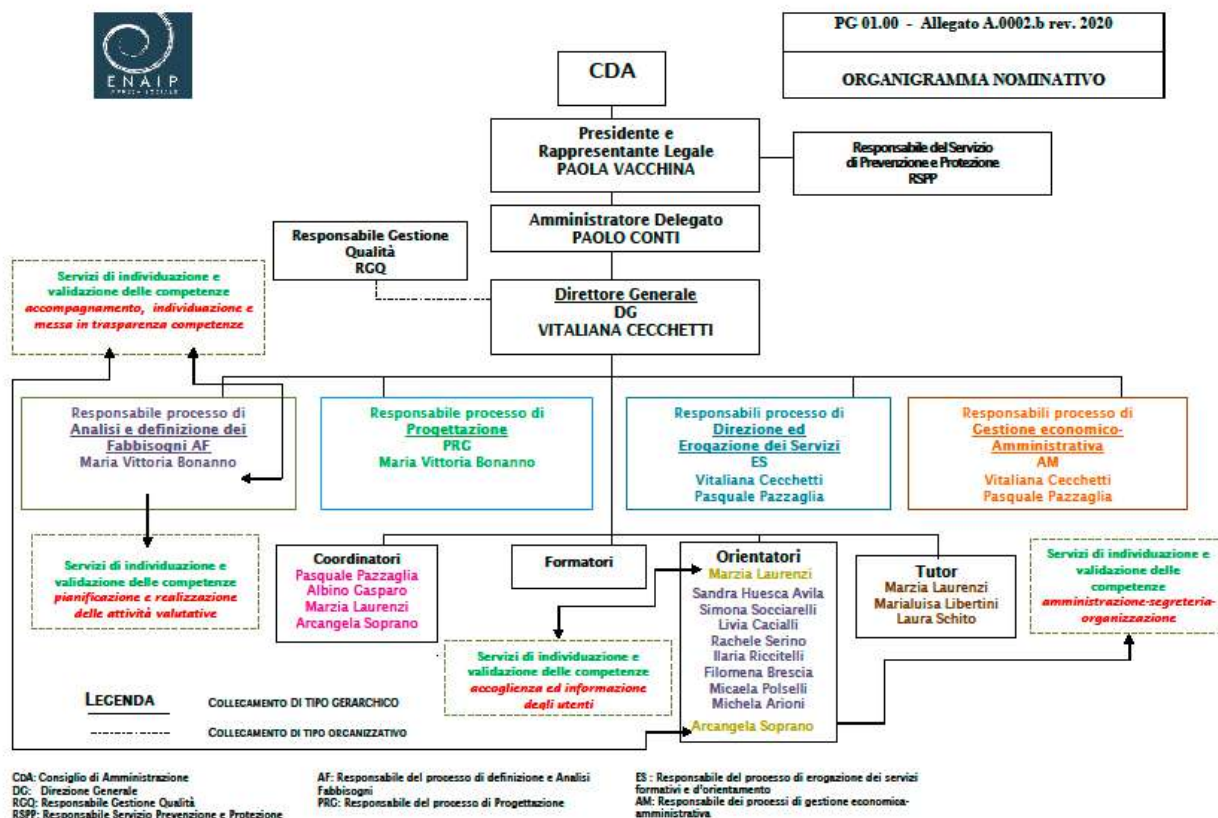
ENAIP

PG 01.00 - Allegato A.0002.b rev. 2020

ORGANIGRAMMA NOMINATIVO

CDA

Presidente e Rappresentante Legale PAOLA VACCHINA

Responsabile del Servizio di Prevenzione e Protezione RSPP

Amministratore Delegato PAOLO CONTI

Responsabile Gestione Qualità RGQ

Servizi di individuazione e validazione delle competenze accompagnamento, individuazione e messa in trasparenza competenze

Direttore Generale DG VITALIANA CECCHETTI

Responsabile processo di Analisi e definizione dei Fabbisogni AF Maria Vittoria Bonanno

Responsabile processo di Progettazione PRG Maria Vittoria Bonanno

Responsabili processo di Direzione ed Erogazione dei Servizi ES Vitaliana Cecchetti Pasquale Pazzaglia

Responsabili processo di Gestione economico-Amministrativa AM Vitaliana Cecchetti Pasquale Pazzaglia

Servizi di individuazione e validazione delle competenze pianificazione e realizzazione delle attività valutative

Coordinatori
Pasquale Pazzaglia
Albino Gasparo
Marzia Laurenzi
Arcangela Soprano

Formatori

Orientatori
Marzia Laurenzi
Sandra Huesca Avila
Simona Socciarelli
Livia Caciali
Rachele Serino
Ilaria Riccitelli
Filomena Brescia
Micaela Polselli
Michela Arioni
Arcangela Soprano

Tutor
Marzia Laurenzi
Marialuisa Libertini
Laura Schito

Servizi di individuazione e validazione delle competenze amministrazione-segreteria-organizzazione

Servizi di individuazione e validazione delle competenze accoglienza ed informazione degli utenti

LEGENDA
COLLEGAMENTO DI TIPO GERARCHICO
COLLEGAMENTO DI TIPO ORGANIZZATIVO

CdA: Consiglio di Amministrazione
DG: Direzione Generale
RGQ: Responsabile Gestione Qualità
RSPP: Responsabile Servizio Prevenzione e Protezione

AF: Responsabile del processo di definizione e Analisi Fabbisogni
PRG: Responsabile del processo di Progettazione

ES : Responsabile del processo di erogazione dei servizi formativi e d'orientamento
AM: Responsabile dei processi di gestione economica-amministrativa